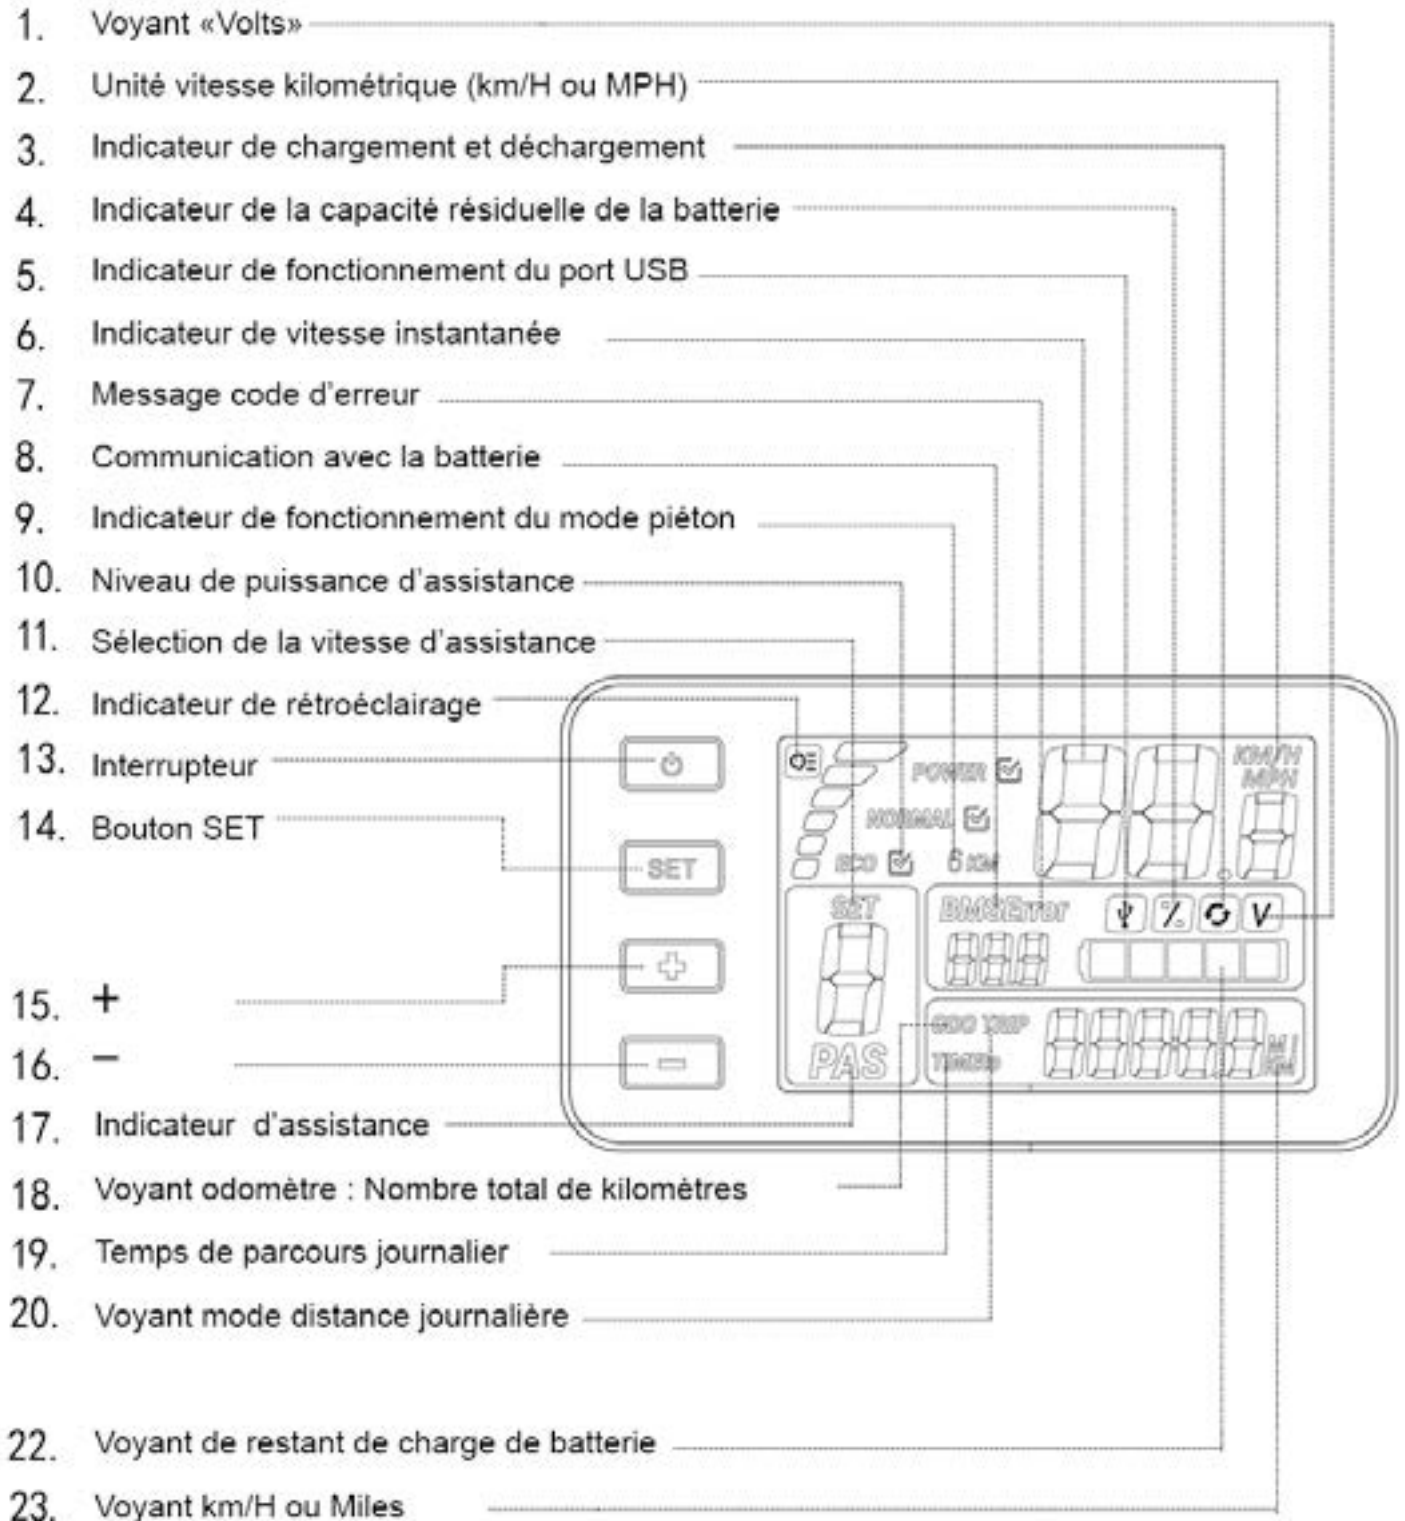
1. Voyant «Volts»
2. Unité vitesse kilométrique (km/H ou MPH)
3. Indicateur de chargement et déchargement
4. Indicateur de la capacité résiduelle de la batterie
5. Indicateur de fonctionnement du port USB
6. Indicateur de vitesse instantanée
7. Message code d'erreur
8. Communication avec la batterie
9. Indicateur de fonctionnement du mode piéton
10. Niveau de puissance d'assistance
11. Sélection de la vitesse d'assistance
12. Indicateur de rétroéclairage
13. Interrupteur
14. Bouton SET
15. +
16. −
17. Indicateur d'assistance
18. Voyant odomètre : Nombre total de kilomètres
19. Temps de parcours journalier
20. Voyant mode distance journalière
22. Voyant de restant de charge de batterie
23. Voyant km/H ou Miles

SET

POWER
NORMAL
ECO
6 KM
KM/H
MPH
SET
BMS Error
V
%
PAS
ODO TRIP
TIME
MI
KM